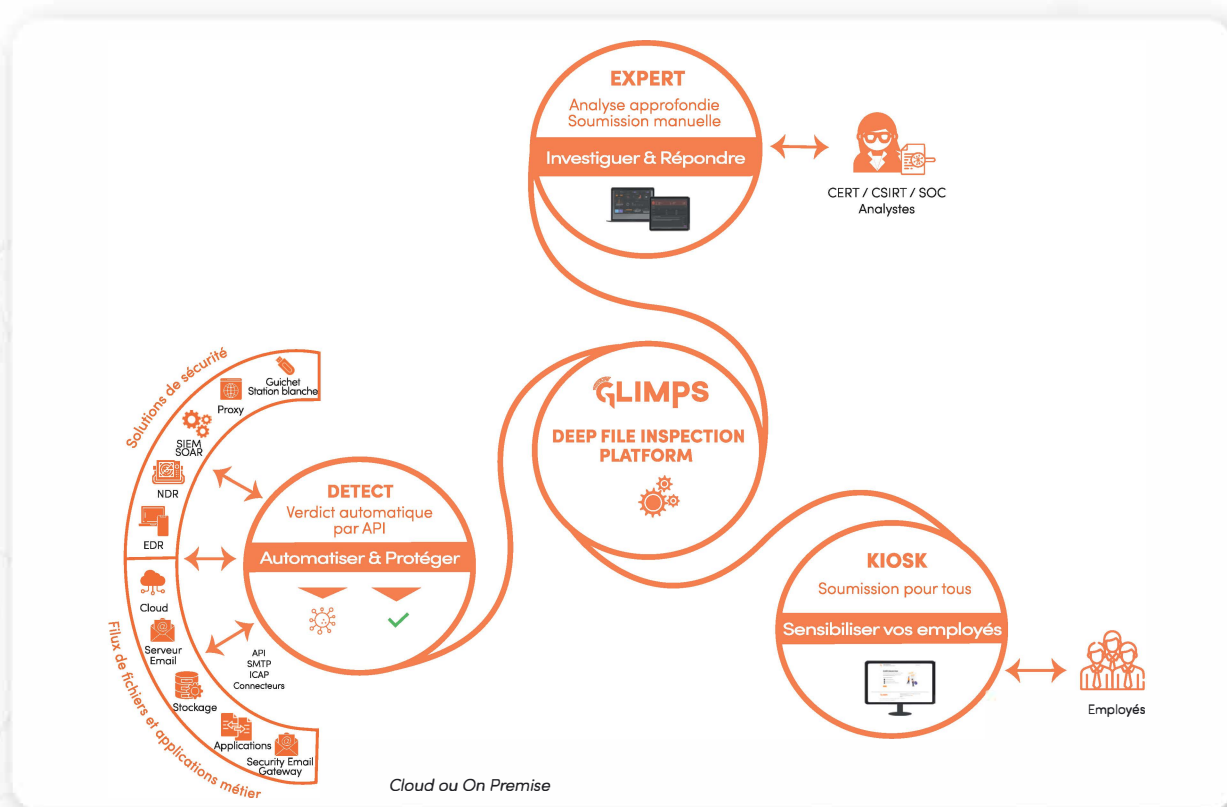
EXPERT
Analyse approfondie
Soumission manuelle
Investiguer & Répondre

CERT / CSIRT / SOC
Analystes

GLIMPS
DEEP FILE INSPECTION PLATFORM

Solutions de sécurité
Guichet
Station blanche
Proxy
SIEM
SOAR
NDR
EDR

DETECT
Verdict automatique par API
Automatiser & Protéger

Cloud
Serveur Email
API
SMTP
ICAP
Connecteurs
Stockage
Applications
Security Email Gateway
Flux de fichiers et applications métier

KIOSK
Soumission pour tous
Sensibiliser vos employés

Employés

Cloud ou On Premise